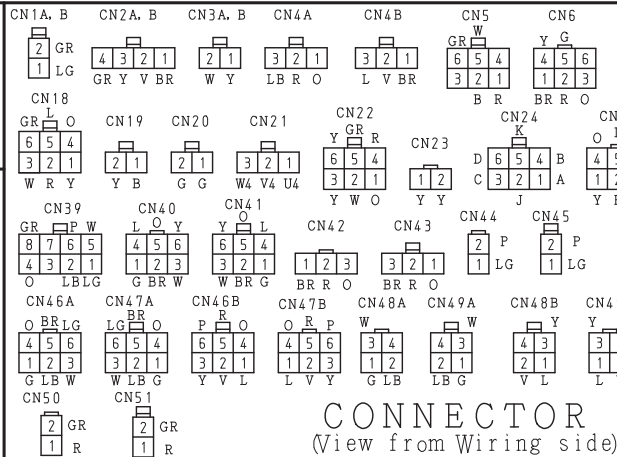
CN1A, B
2 GR
1 LG

CN2A, B
4 3 2 1
GR Y V BR

CN3A, B
2 1
W Y

CN4A
3 2 1
LB R O

CN4B
3 2 1
L V BR

CN5
GR W
6 5 4
3 2 1
B R

CN6
Y G
4 5 6
1 2 3
BR R O

CN18
GR L O
6 5 4
3 2 1
W R Y

CN19
2 1
Y B

CN20
2 1
G G

CN21
3 2 1
W4 V4 U4

CN22
Y GR R
6 5 4
3 2 1
Y W O

CN23
1 2
Y Y

CN24
K
D 6 5 4 B
C 3 2 1 A
J

O
4 5
1 2
Y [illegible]

CN39
GR P W
8 7 6 5
4 3 2 1
O LB LG

CN40
L O Y
4 5 6
1 2 3
G BR W

CN41
Y O L
6 5 4
3 2 1
W BR G

CN42
1 2 3
BR R O

CN43
3 2 1
BR R O

CN44
2 P
1 LG

CN45
2 P
1 LG

CN46A
O BR LG
4 5 6
1 2 3
G LB W

CN47A
LG BR O
6 5 4
3 2 1
W LB G

CN46B
P R O
6 5 4
3 2 1
Y V L

CN47B
O R P
4 5 6
1 2 3
L V Y

CN48A
W
3 4
1 2
G LB

CN49A
W
4 3
2 1
LB G

CN48B
Y
4 3
2 1
V L

CN4
Y
3
1
L

CN50
2 GR
1 R

CN51
2 GR
1 R

CONNECTOR
(View from Wiring side)